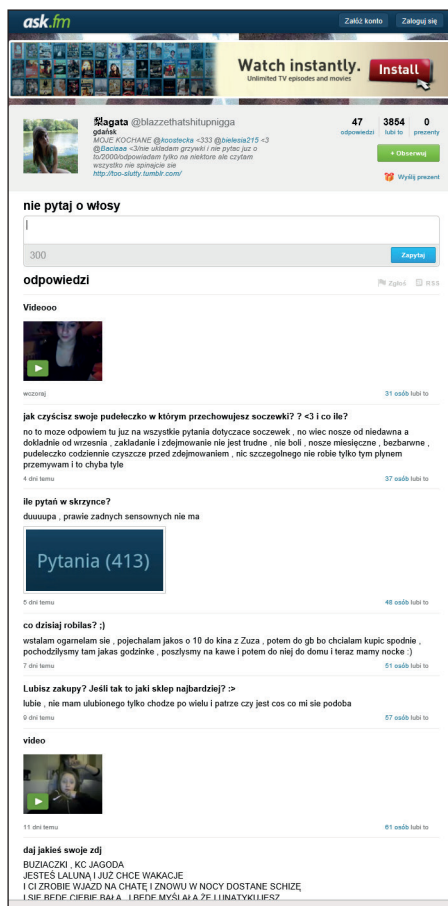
ask.fm

Załóż konto Zaloguj się

Watch instantly. Unlimited TV episodes and movies Install

agata @blazzethatshitupnigga
gdańsk
MOJE KOCHANE @koostecka <333 @bielesia215 <3 @Bacisaa <3/nie układam grzywki i nie pytac juz o to/2000/odpowiadam tylko na niektore ale czytam wszystko nie spinajcie sie
http://too-slutty.tumblr.com/

47 odpowiedzi
3854 lubi to
0 prezenty

+ Obserwuj

Wyślij prezent

nie pytaj o włosy

300

Zapytaj

odpowiedzi

Zgłoś RSS

Videooo

wczoraj

31 osób lubi to

jak czyścisz swoje pudełeczko w którym przechowujesz soczewki? ? <3 i co ile?

no to moze odpowiem tu juz na wszystkie pytania dotyczace soczewek , no wiec nosze od niedawna a dokladnie od wrzesnia , zakladanie i zdejmowanie nie jest trudne , nie boli , nosze miesięczne , bezbarwne , pudeleczko codziennie czyszcze przed zdejmowaniem , nic szczegolnego nie robie tylko tym plynem przemywam i to chyba tyle

4 dni temu

37 osób lubi to

ile pytań w skrzynce?

duuuupa , prawie zadnych sensownych nie ma

Pytania (413)

5 dni temu

48 osób lubi to

co dzisiaj robilas? ;)

wstalam ogarnelam sie , pojechalam jakos o 10 do kina z Zuza , potem do gb bo chcialam kupic spodnie , pochodzilyśmy tam jakas godzinke , poszlysmy na kawe i potem do niej do domu i teraz mamy nocke :)

7 dni temu

51 osób lubi to

Lubisz zakupy? Jeśli tak to jaki sklep najbardziej? :>

lubie , nie mam ulubionego tylko chodze po wielu i patrze czy jest cos co mi sie podoba

9 dni temu

57 osób lubi to

video

11 dni temu

61 osób lubi to

daj jakieś swoje zdj

BUZIACZKI , KC JAGODA
JESTEŚ LALUNĄ I JUŻ CHCE WAKACJE
I CI ZROBIE WJAZD NA CHATĘ I ZNOWU W NOCY DOSTANE SCHIZĘ
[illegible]